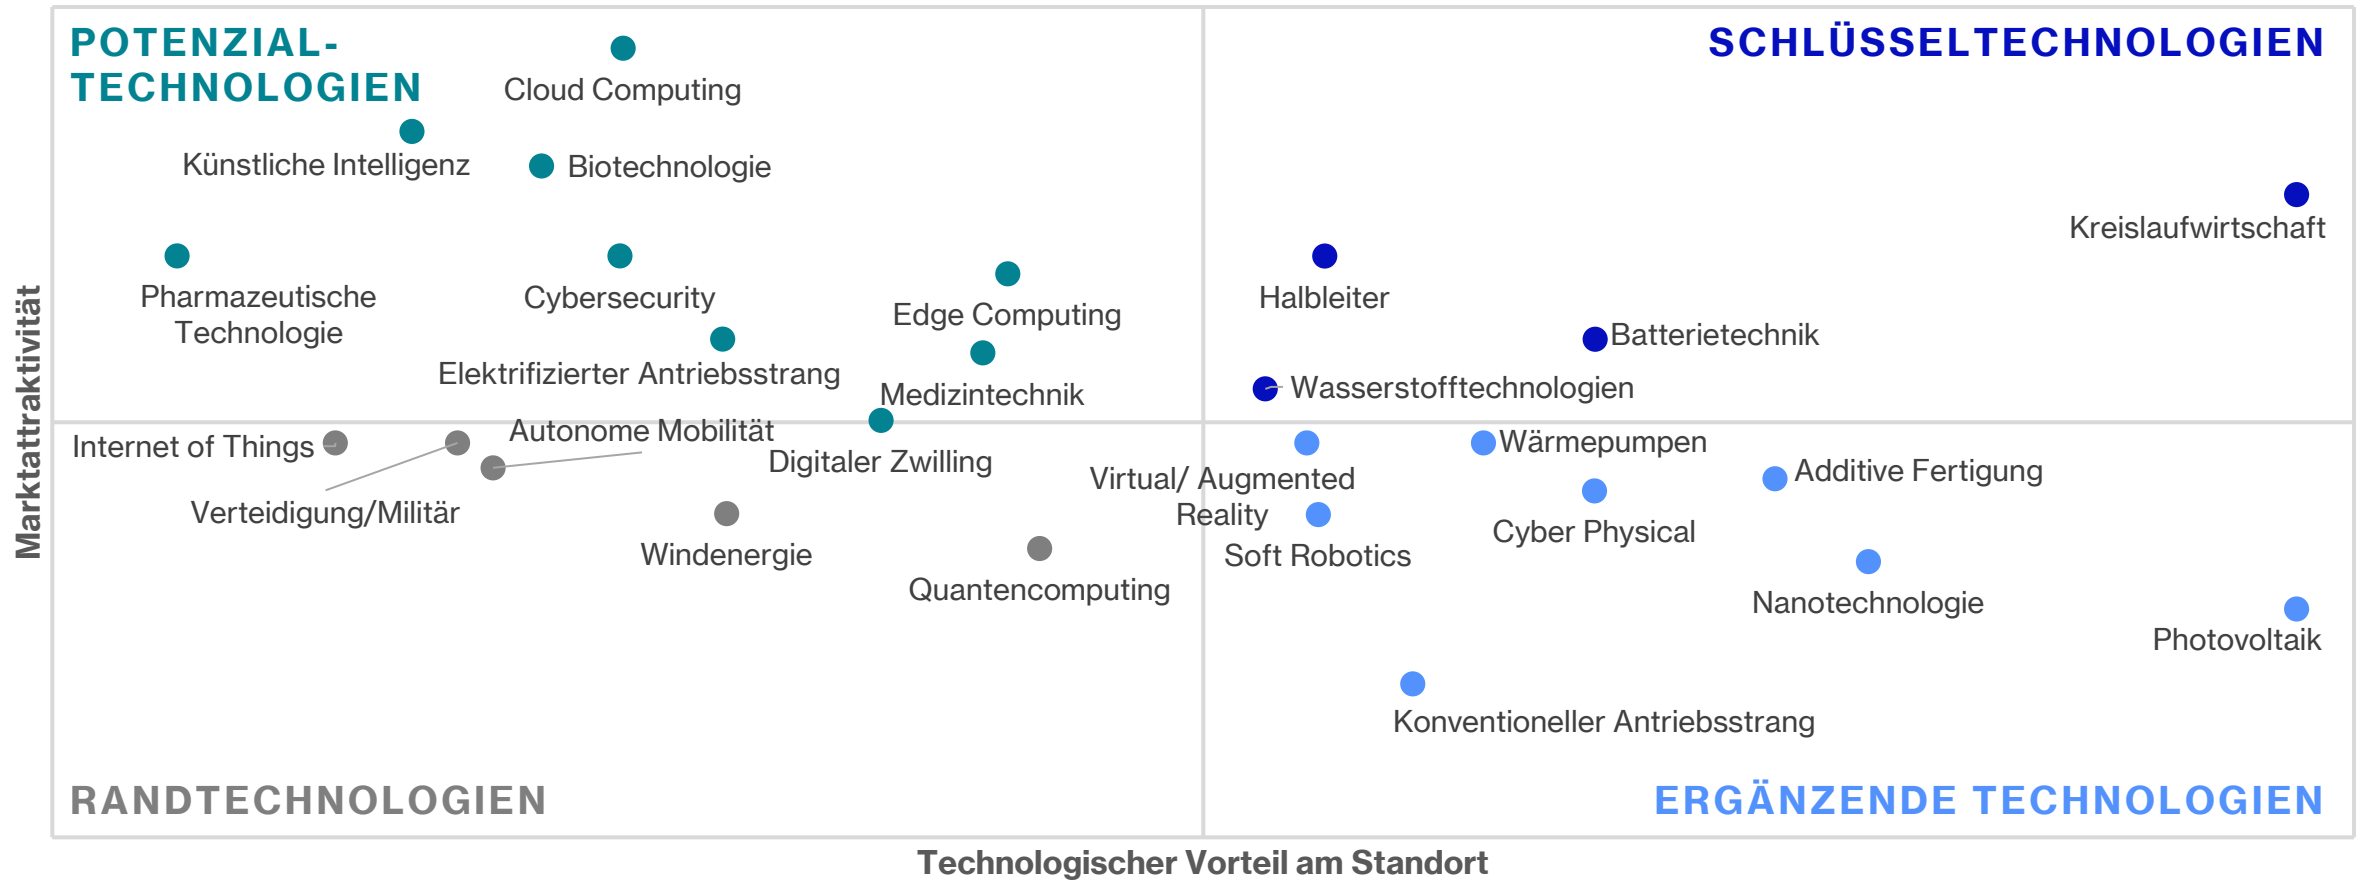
POTENZIAL-TECHNOLOGIEN

SCHLÜSSELTECHNOLOGIEN

Cloud Computing

Künstliche Intelligenz

Biotechnologie

Kreislaufwirtschaft

Pharmazeutische Technologie

Cybersecurity

Edge Computing

Halbleiter

Batterietechnik

Elektrifizierter Antriebsstrang

Medizintechnik

Wasserstofftechnologien

Autonome Mobilität

Internet of Things

Digitaler Zwilling

Wärmepumpen

Virtual/ Augmented Reality

Additive Fertigung

Verteidigung/Militär

Cyber Physical

Windenergie

Soft Robotics

Quantencomputing

Nanotechnologie

Photovoltaik

Konventioneller Antriebsstrang

RANDTECHNOLOGIEN

ERGÄNZENDE TECHNOLOGIEN

Marktattraktivität

Technologischer Vorteil am Standort